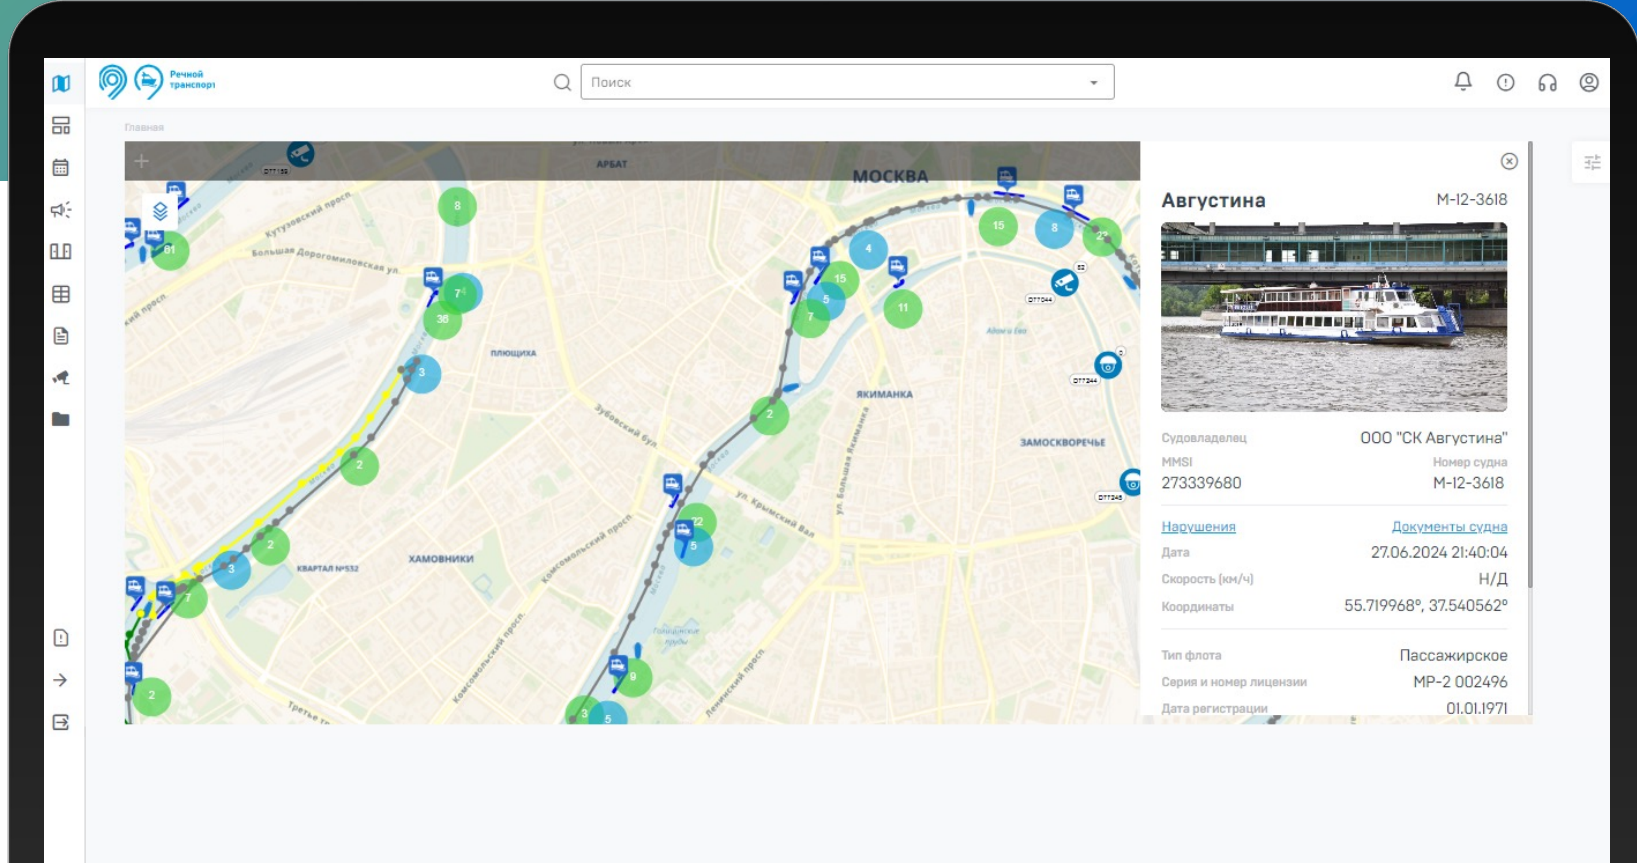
Речной транспорт

Поиск

Главная

+

МОСКВА

АРБАТ

Кутузовский просп.

Большая Дорогомиловская ул.

ПЛЮЩИХА

Зубовский бул.

ХАМОВНИКИ

КВАРТАЛ №532

Комсомольский просп.

ул. Крымский Вал

ЯКИМАНКА

ЗАМОСКВОРЕЧЬЕ

Ленинский просп.

Третье тр.

8 81 7 38 3 2 2 3 7 2 4 15 5 7 15 11 8 22 2 22 5 9 3 5

Августина

М-12-3618

Судовладелец

ООО "СК Августина"

MMSI

Номер судна

273339680

М-12-3618

Нарушения

Документы судна

Дата

27.06.2024 21:40:04

Скорость (км/ч)

Н/Д

Координаты

55.719968°, 37.540562°

Тип флота

Пассажирское

Серия и номер лицензии

МР-2 002496

Дата регистрации

01.01.1971